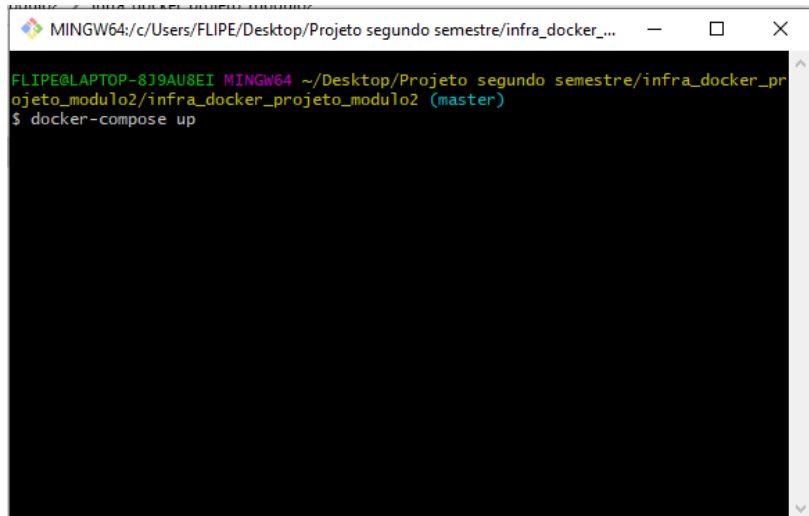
MINGW64:/c/Users/FLIPE/Desktop/Projeto segundo semestre/infra_docker_...

FLIPE@LAPTOP-8J9AU8EI MINGW64 ~/Desktop/Projeto segundo semestre/infra_docker_projeto_modulo2/infra_docker_projeto_modulo2 (master)
$ docker-compose up